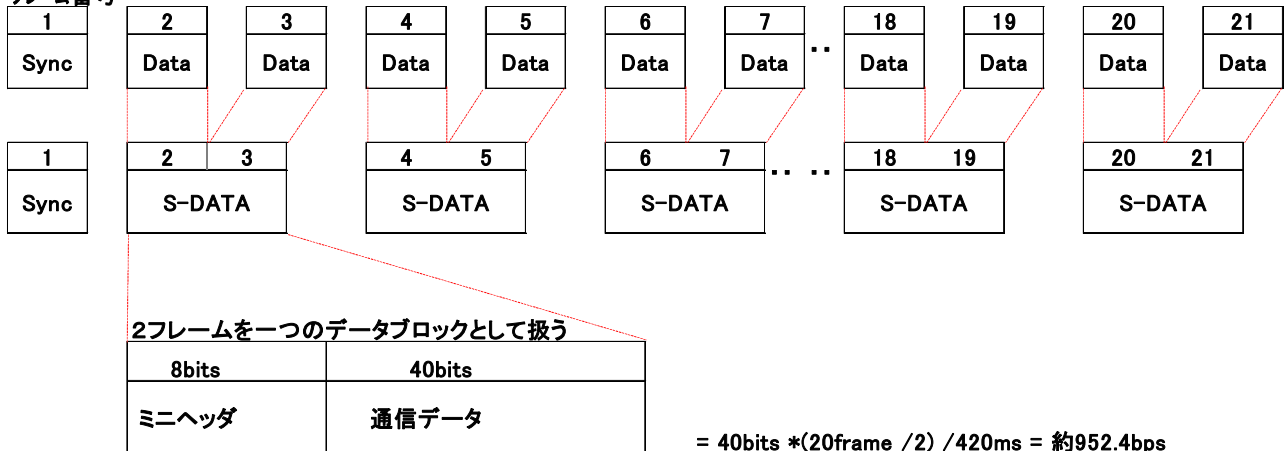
フレーム番号

| 1 |
|---|
| Sync |

| 2 |
|---|
| Data |

| 3 |
|---|
| Data |

| 4 |
|---|
| Data |

| 5 |
|---|
| Data |

| 6 |
|---|
| Data |

| 7 |
|---|
| Data |

..

| 18 |
|---|
| Data |

| 19 |
|---|
| Data |

| 20 |
|---|
| Data |

| 21 |
|---|
| Data |

| 1 |
|---|
| Sync |

| 2 | 3 |
|---|---|
| S-DATA | |

| 4 | 5 |
|---|---|
| S-DATA | |

| 6 | 7 |
|---|---|
| S-DATA | |

.. ..

| 18 | 19 |
|---|---|
| S-DATA | |

| 20 | 21 |
|---|---|
| S-DATA | |

2フレームを一つのデータブロックとして扱う

| 8bits | 40bits |
|---|---|
| ミニヘッダ | 通信データ |

= 40bits *(20frame /2) /420ms = 約952.4bps